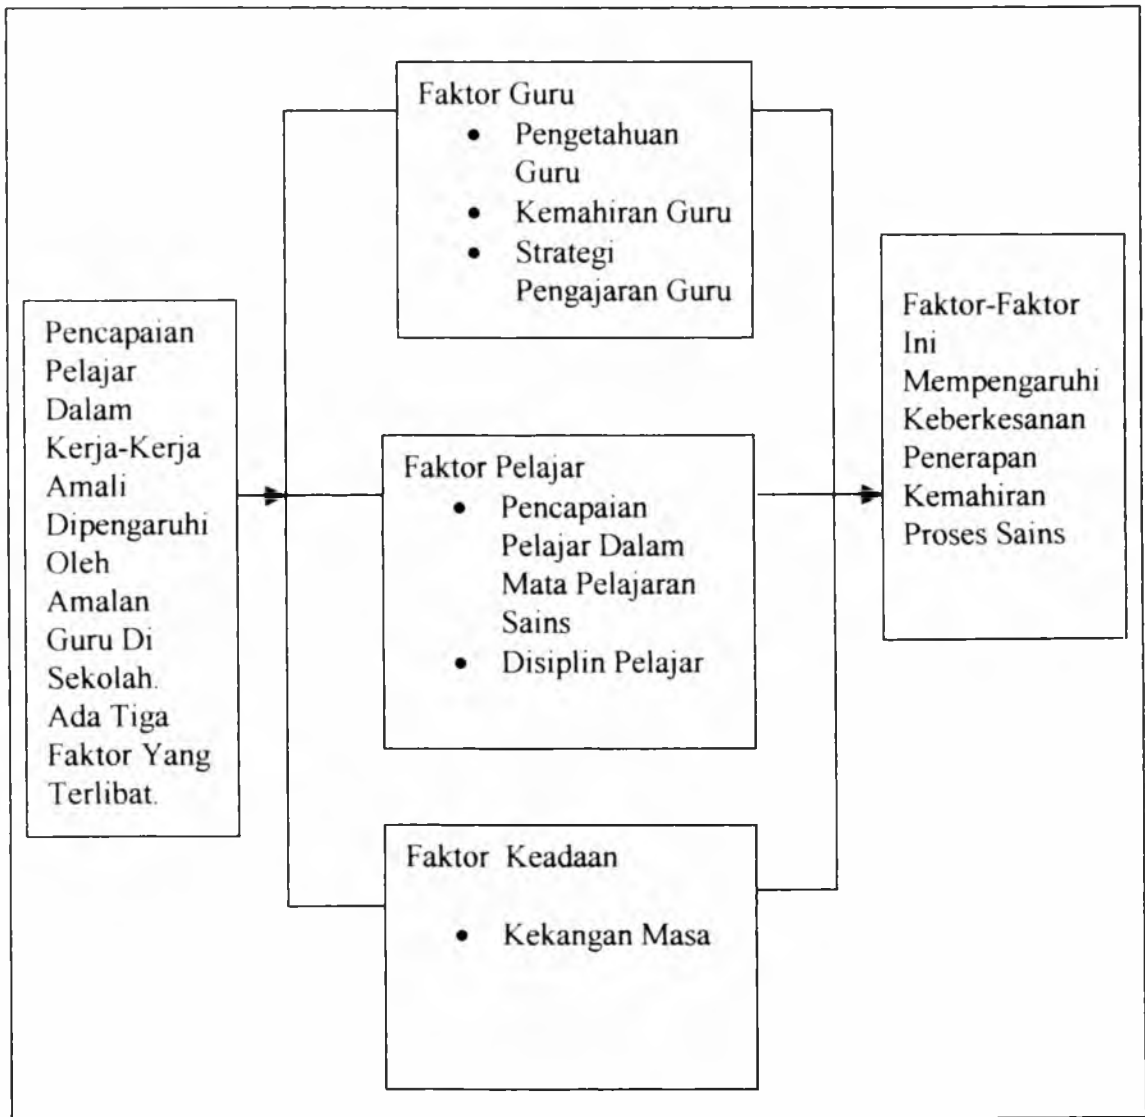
Pencapaian Pelajar Dalam Kerja-Kerja Amali Dipengaruhi Oleh Amalan Guru Di Sekolah. Ada Tiga Faktor Yang Terlibat.

Faktor Guru
• Pengetahuan Guru
• Kemahiran Guru
• Strategi Pengajaran Guru

Faktor Pelajar
• Pencapaian Pelajar Dalam Mata Pelajaran Sains
• Disiplin Pelajar

Faktor Keadaan
• Kekangan Masa

Faktor-Faktor Ini Mempengaruhi Keberkesanan Penerapan Kemahiran Proses Sains